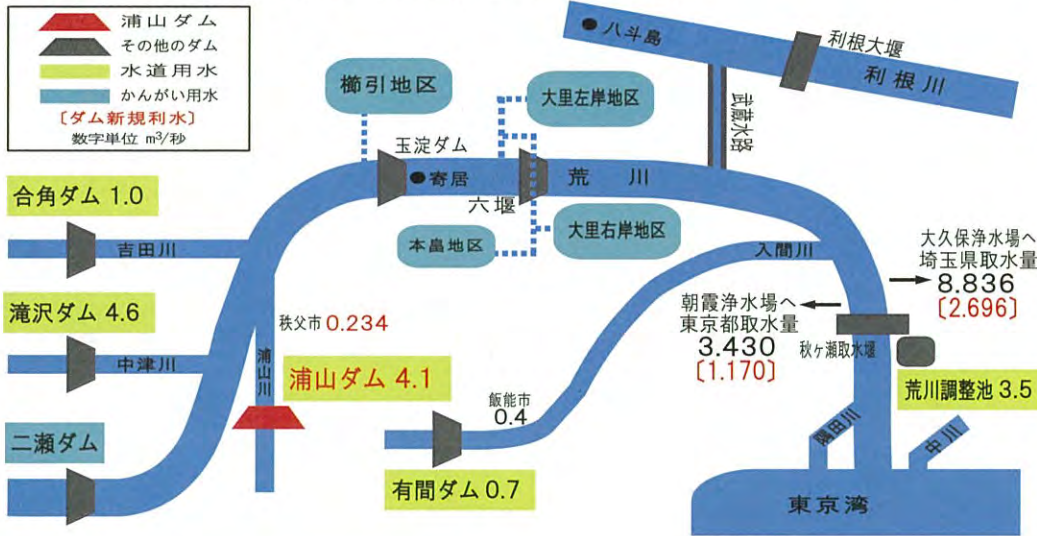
浦山ダム
その他のダム
水道用水
かんがい用水
〔ダム新規利水〕
数字単位 m³/秒

八斗島
利根大堰
利根川
武蔵水路
櫛引地区
大里左岸地区
玉淀ダム
寄居
荒 川
六堰
本畠地区
大里右岸地区
合角ダム 1.0
吉田川
滝沢ダム 4.6
中津川
二瀬ダム
秩父市 0.234
浦山川
浦山ダム 4.1
入間川
飯能市 0.4
有間ダム 0.7
朝霞浄水場へ
東京都取水量
3.430
〔1.170〕
大久保浄水場へ
埼玉県取水量
8.836
〔2.696〕
秋ヶ瀬取水堰
荒川調整池 3.5
隅田川
中川
東京湾